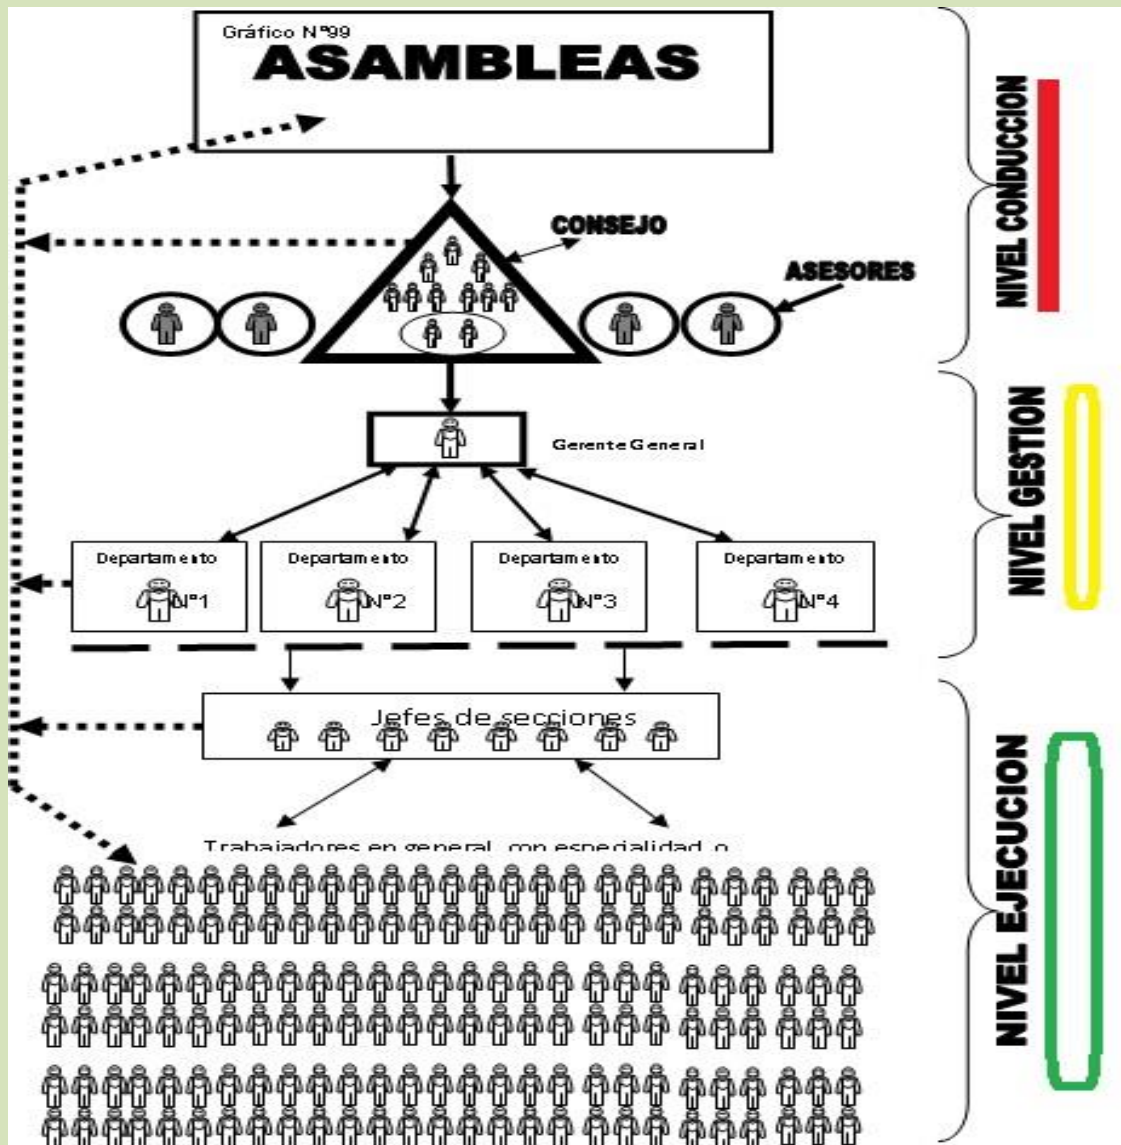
Gráfico Nº99
ASAMBLEAS

CONSEJO

ASESORES

Gerente General

Departamento Nº1

Departamento Nº2

Departamento Nº3

Departamento Nº4

Jefes de secciones

Trabajadores en general, con especialidad o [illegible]

NIVEL CONDUCCION

NIVEL GESTION

NIVEL EJECUCION